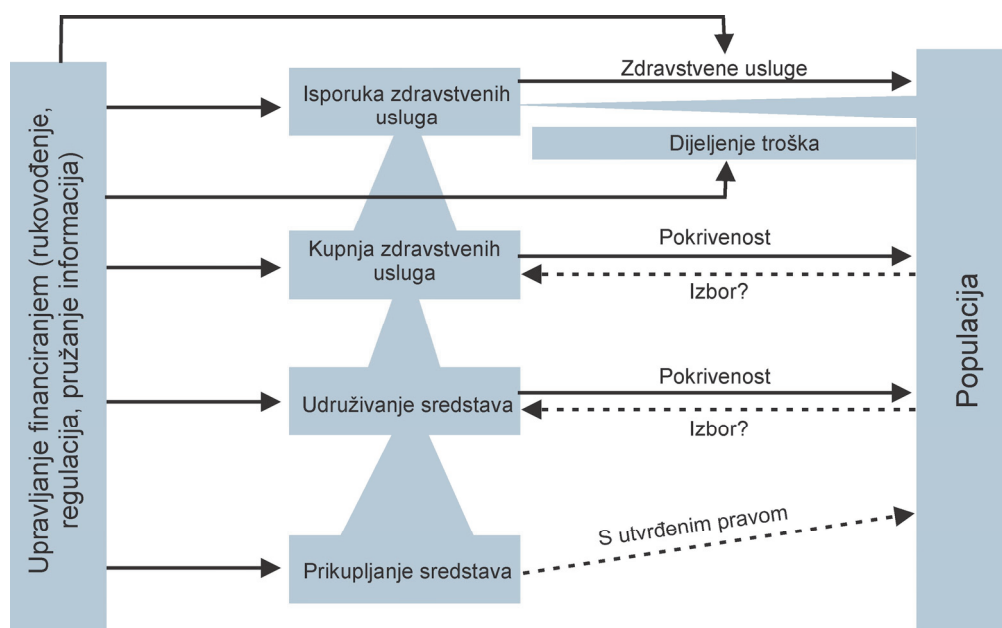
Upravljanje financiranjem (rukovođenje, regulacija, pružanje informacija)

Isporuka zdravstvenih usluga

Zdravstvene usluge

Dijeljenje troška

Kupnja zdravstvenih usluga

Pokrivenost

Izbor?

Udruživanje sredstava

Pokrivenost

Izbor?

Prikupljanje sredstava

S utvrđenim pravom

Populacija